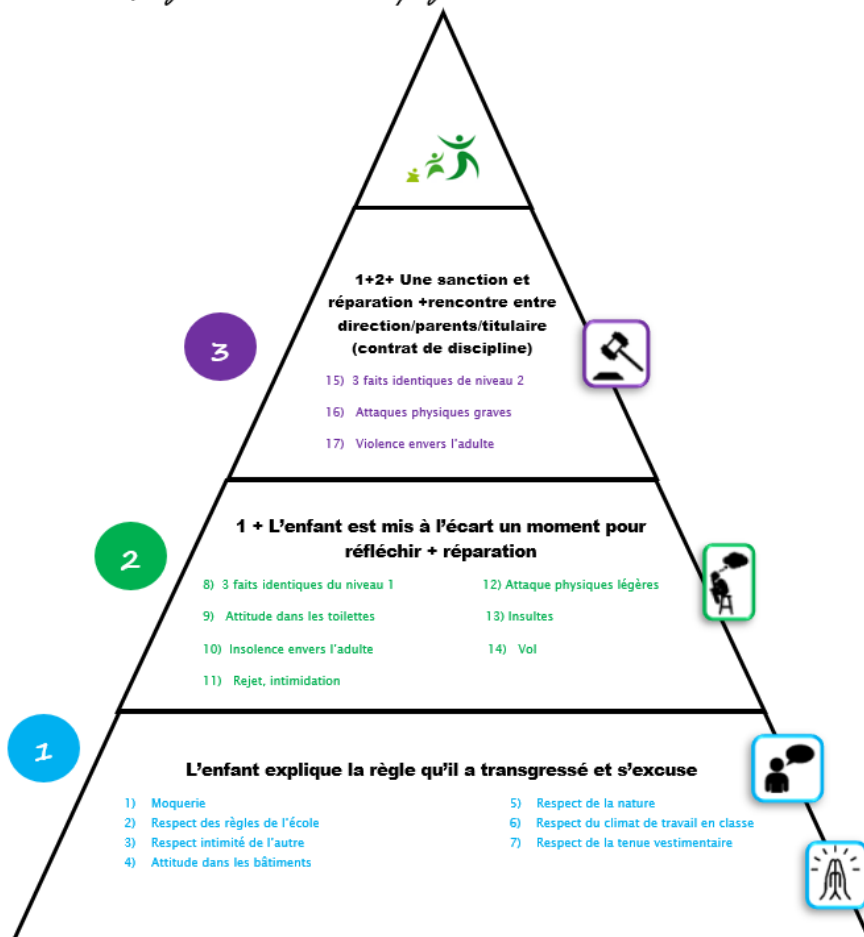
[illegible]

3

1+2+ Une sanction et réparation +rencontre entre direction/parents/titulaire (contrat de discipline)

15) 3 faits identiques de niveau 2

16) Attaques physiques graves

17) Violence envers l'adulte

2

1 + L'enfant est mis à l'écart un moment pour réfléchir + réparation

8) 3 faits identiques du niveau 1

9) Attitude dans les toilettes

10) Insolence envers l'adulte

11) Rejet, intimidation

12) Attaque physiques légères

13) Insultes

14) Vol

1

L'enfant explique la règle qu'il a transgressé et s'excuse

1) Moquerie
2) Respect des règles de l'école
3) Respect intimité de l'autre
4) Attitude dans les bâtiments

5) Respect de la nature
6) Respect du climat de travail en classe
7) Respect de la tenue vestimentaire